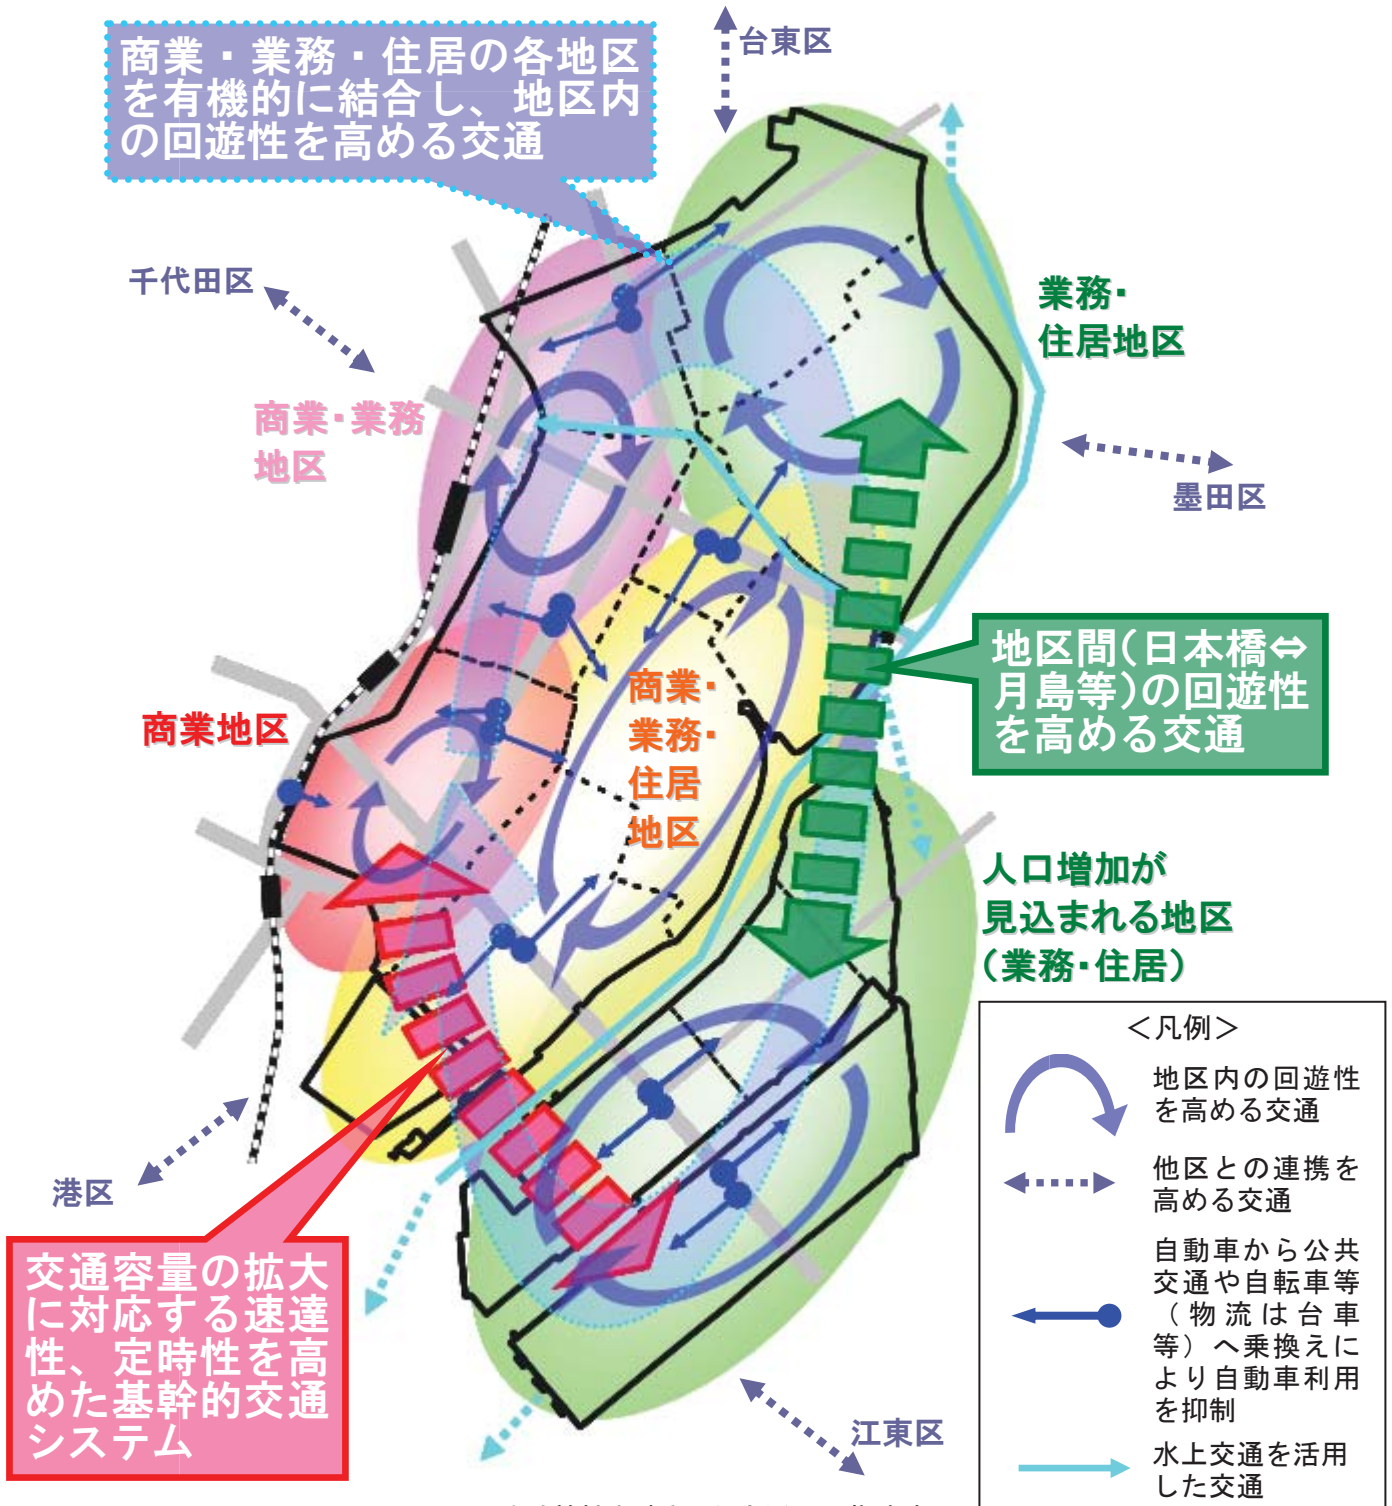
商業・業務・住居の各地区を有機的に結合し、地区内の回遊性を高める交通

台東区

千代田区

業務・住居地区

商業・業務地区

墨田区

地区間(日本橋⇔月島等)の回遊性を高める交通

商業・業務・住居地区

商業地区

人口増加が見込まれる地区(業務・住居)

＜凡例＞

地区内の回遊性を高める交通

他区との連携を高める交通

自動車から公共交通や自転車等（物流は台車等）へ乗換えにより自動車利用を抑制

水上交通を活用した交通

港区

交通容量の拡大に対応する速達性、定時性を高めた基幹的交通システム

江東区